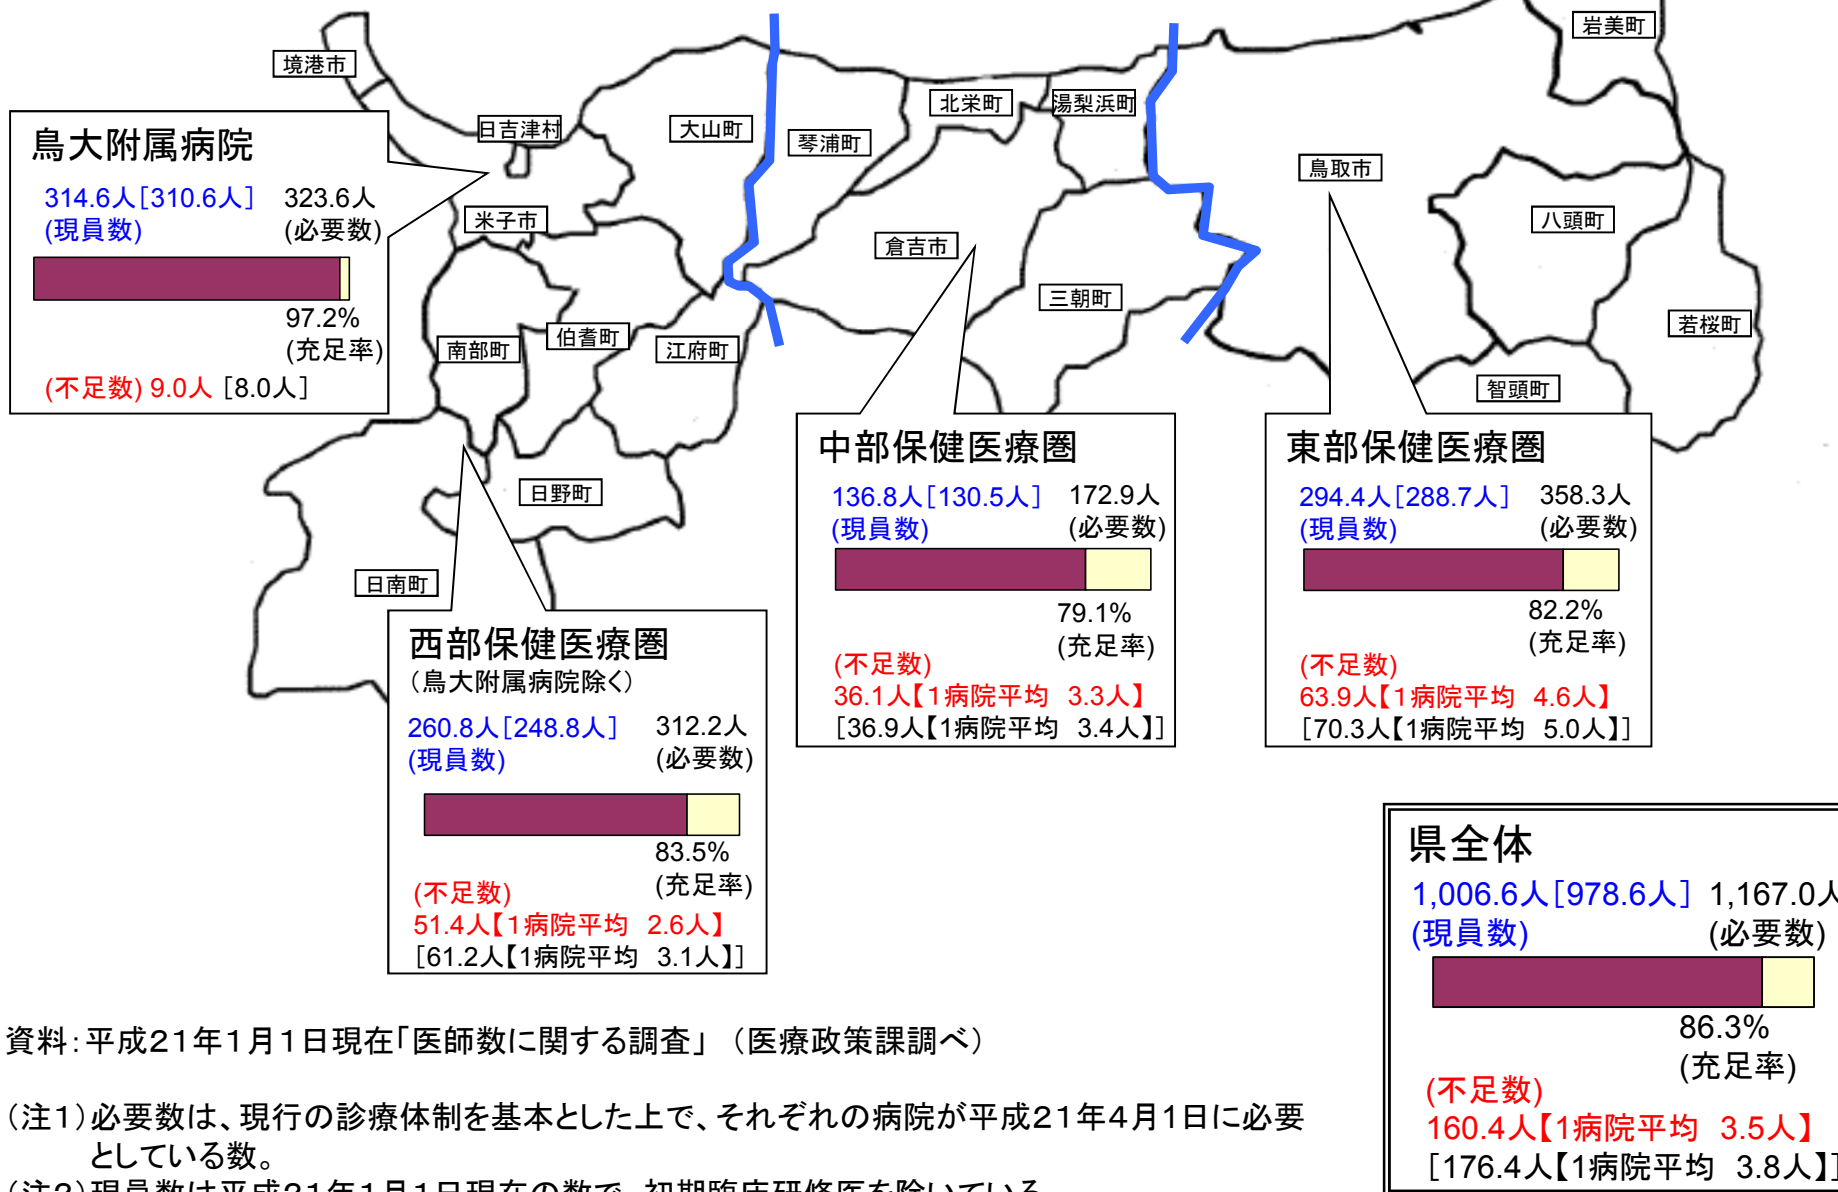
境港市
岩美町
日吉津村
大山町
琴浦町
北栄町
湯梨浜町
鳥取市
米子市
倉吉市
八頭町
三朝町
若桜町
南部町
伯耆町
江府町
智頭町
日野町
日南町

鳥大附属病院
314.6人[310.6人] (現員数)
323.6人 (必要数)
97.2% (充足率)
(不足数) 9.0人 [8.0人]

中部保健医療圏
136.8人[130.5人] (現員数)
172.9人 (必要数)
79.1% (充足率)
(不足数)
36.1人【1病院平均 3.3人】
[36.9人【1病院平均 3.4人】]

東部保健医療圏
294.4人[288.7人] (現員数)
358.3人 (必要数)
82.2% (充足率)
(不足数)
63.9人【1病院平均 4.6人】
[70.3人【1病院平均 5.0人】]

西部保健医療圏
(鳥大附属病院除く)
260.8人[248.8人] (現員数)
312.2人 (必要数)
83.5% (充足率)
(不足数)
51.4人【1病院平均 2.6人】
[61.2人【1病院平均 3.1人】]

県全体
1,006.6人[978.6人] (現員数)
1,167.0人 (必要数)
86.3% (充足率)
(不足数)
160.4人【1病院平均 3.5人】
[176.4人【1病院平均 3.8人】]

資料:平成21年1月1日現在「医師数に関する調査」(医療政策課調べ)

(注1)必要数は、現行の診療体制を基本とした上で、それぞれの病院が平成21年4月1日に必要としている数。
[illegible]